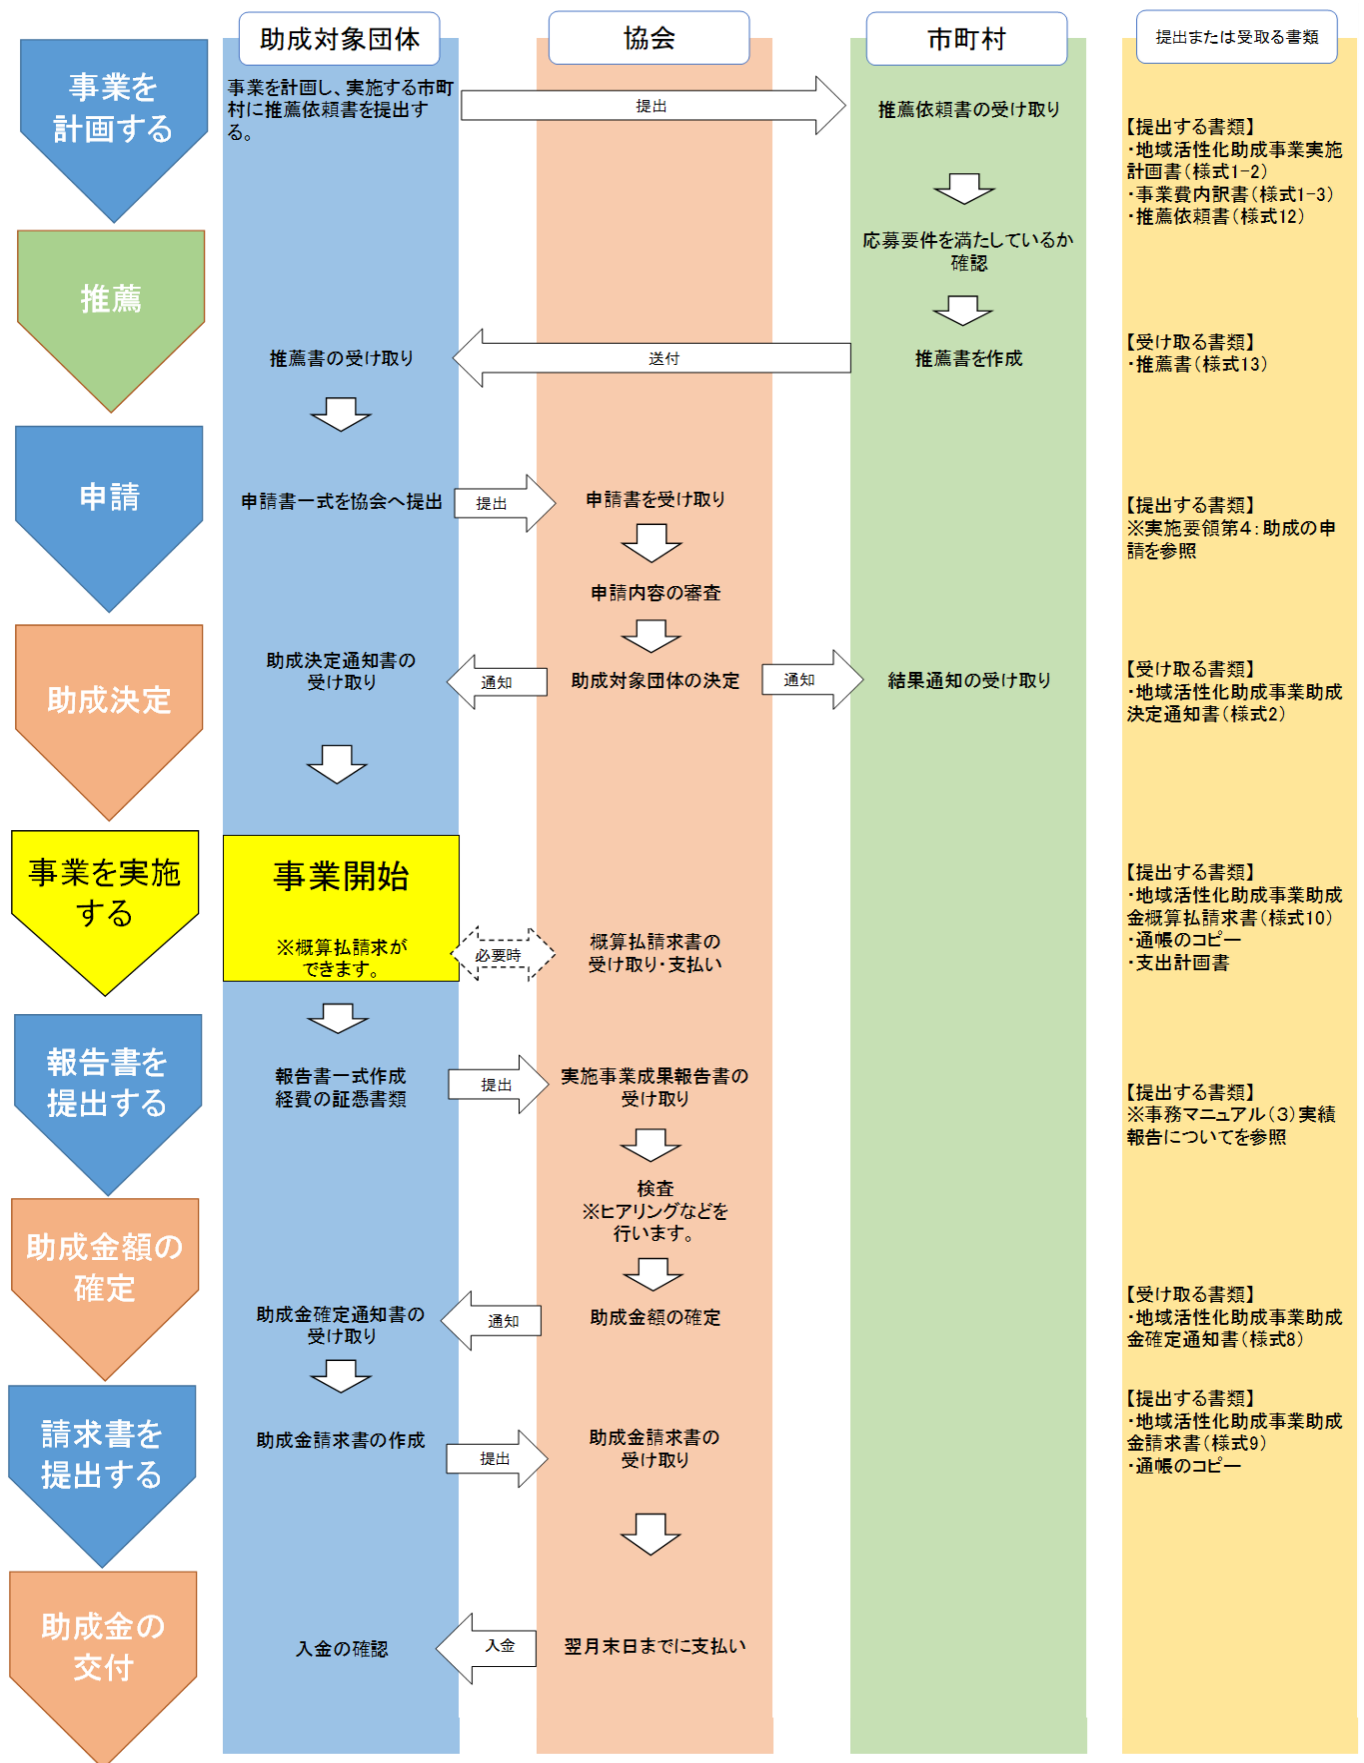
助成対象団体

協会

市町村

提出または受取る書類

事業を計画する

事業を計画し、実施する市町村に推薦依頼書を提出する。

提出

推薦依頼書の受け取り

【提出する書類】
・地域活性化助成事業実施計画書（様式1-2）
・事業費内訳書（様式1-3）
・推薦依頼書（様式12）

応募要件を満たしているか確認

推薦

推薦書の受け取り

送付

推薦書を作成

【受け取る書類】
・推薦書（様式13）

申請

申請書一式を協会へ提出

提出

申請書を受け取り

【提出する書類】
※実施要領第4：助成の申請を参照

申請内容の審査

助成決定

助成決定通知書の受け取り

通知

助成対象団体の決定

通知

結果通知の受け取り

【受け取る書類】
・地域活性化助成事業助成決定通知書（様式2）

事業を実施する

事業開始

※概算払請求ができます。

必要時

概算払請求書の受け取り・支払い

【提出する書類】
・地域活性化助成事業助成金概算払請求書（様式10）
・通帳のコピー
・支出計画書

報告書を提出する

報告書一式作成
経費の証憑書類

提出

実施事業成果報告書の受け取り

【提出する書類】
※事務マニュアル（3）実績報告についてを参照

検査
※ヒアリングなどを行います。

助成金額の確定

助成金確定通知書の受け取り

通知

助成金額の確定

【受け取る書類】
・地域活性化助成事業助成金確定通知書（様式8）

請求書を提出する

助成金請求書の作成

提出

助成金請求書の受け取り

【提出する書類】
・地域活性化助成事業助成金請求書（様式9）
・通帳のコピー

助成金の交付

入金の確認

入金

翌月末日までに支払い